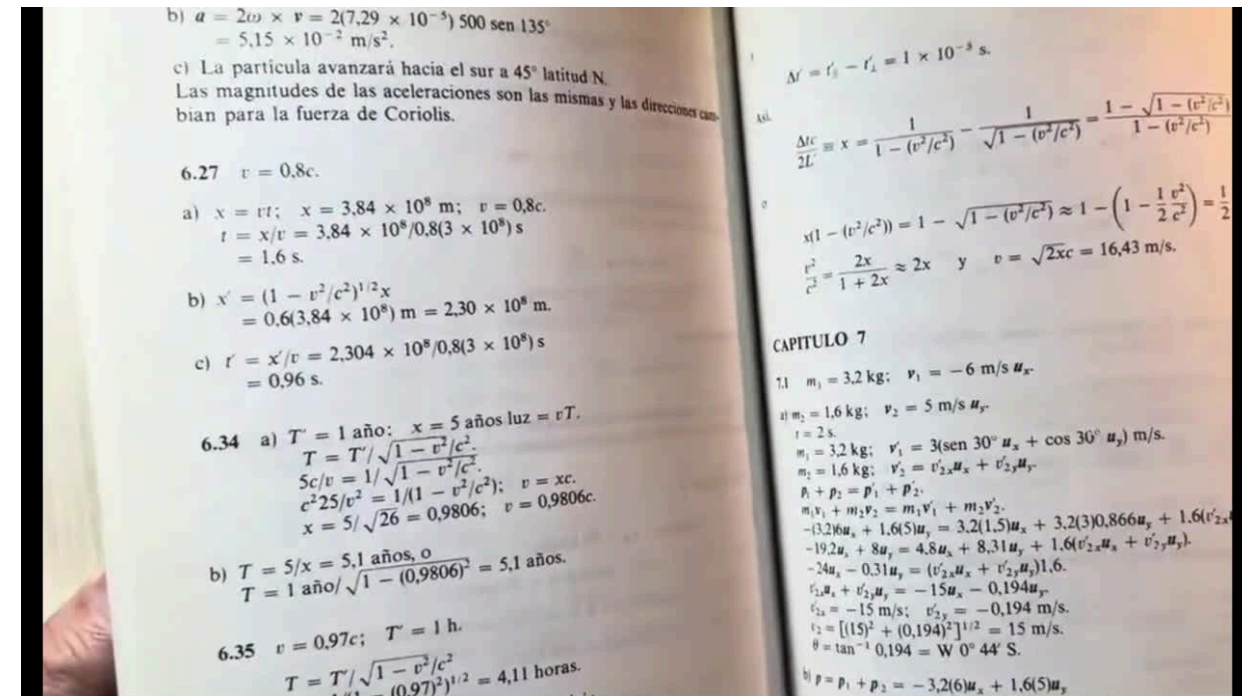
b) $a = 2\omega \times v = 2(7{,}29 \times 10^{-5})\ 500$ sen 135°
$= 5{,}15 \times 10^{-2}$ m/s².

c) La partícula avanzará hacia el sur a 45° latitud N.
Las magnitudes de las aceleraciones son las mismas y las direcciones cambian para la fuerza de Coriolis.

6.27 $v = 0{,}8c$.

a) $x = vt$; $x = 3{,}84 \times 10^8$ m; $v = 0{,}8c$.
$t = x/v = 3{,}84 \times 10^8/0{,}8(3 \times 10^8)$ s
$= 1{,}6$ s.

b) $x' = (1 - v^2/c^2)^{1/2}x$
$= 0{,}6(3{,}84 \times 10^8)$ m $= 2{,}30 \times 10^8$ m.

c) $t' = x'/v = 2{,}304 \times 10^8/0{,}8(3 \times 10^8)$ s
$= 0{,}96$ s.

6.34 a) $T' = 1$ año: $x = 5$ años luz $= vT$.
$T = T'/\sqrt{1 - v^2/c^2}$.
$5c/v = 1/\sqrt{1 - v^2/c^2}$.
$c^2 25/v^2 = 1/(1 - v^2/c^2)$; $v = xc$.
$x = 5/\sqrt{26} = 0{,}9806$; $v = 0{,}9806c$.

b) $T = 5/x = 5{,}1$ años, o
$T = 1$ año$/\sqrt{1 - (0{,}9806)^2} = 5{,}1$ años.

6.35 $v = 0{,}97c$; $T' = 1$ h.
$T = T'/\sqrt{1 - v^2/c^2}$
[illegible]$(0{,}97)^2)^{1/2} = 4{,}11$ horas.

$\Delta t' = t'_1 - t'_2 = 1 \times 10^{-3}$ s.

Así,
$\frac{\Delta tc}{2L} \equiv x = \frac{1}{1 - (v^2/c^2)} - \frac{1}{\sqrt{1 - (v^2/c^2)}} = \frac{1 - \sqrt{1 - (v^2/c^2)}}{1 - (v^2/c^2)}$

o
$x(1 - (v^2/c^2)) = 1 - \sqrt{1 - (v^2/c^2)} \approx 1 - \left(1 - \frac{1}{2}\frac{v^2}{c^2}\right) = \frac{1}{2}$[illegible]
$\frac{v^2}{c^2} = \frac{2x}{1 + 2x} \approx 2x$ y $v = \sqrt{2xc} = 16{,}43$ m/s.

CAPITULO 7

7.1 $m_1 = 3{,}2$ kg; $v_1 = -6$ m/s $u_x$.
a) $m_2 = 1{,}6$ kg; $v_2 = 5$ m/s $u_y$.
$t = 2$ s.
$m_1 = 3{,}2$ kg; $v'_1 = 3($sen 30° $u_x$ + cos 30° $u_y)$ m/s.
$m_2 = 1{,}6$ kg; $v'_2 = v'_{2x}u_x + v'_{2y}u_y$.
$p_1 + p_2 = p'_1 + p'_2$.
$m_1v_1 + m_2v_2 = m_1v'_1 + m_2v'_2$.
$-(3{,}2)6u_x + 1{,}6(5)u_y = 3{,}2(1{,}5)u_x + 3{,}2(3)0{,}866u_y + 1{,}6(v'_{2x}$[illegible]
$-19{,}2u_x + 8u_y = 4{,}8u_x + 8{,}31u_y + 1{,}6(v'_{2x}u_x + v'_{2y}u_y)$.
$-24u_x - 0{,}31u_y = (v'_{2x}u_x + v'_{2y}u_y)1{,}6$.
$v'_{2x}u_x + v'_{2y}u_y = -15u_x - 0{,}194u_y$.
$v'_{2x} = -15$ m/s; $v'_{2y} = -0{,}194$ m/s.
$v'_2 = [(15)^2 + (0{,}194)^2]^{1/2} = 15$ m/s.
$\theta = \tan^{-1} 0{,}194 =$ W 0° 44′ S.

b) $p = p_1 + p_2 = -3{,}2(6)u_x + 1{,}6(5)u_y$